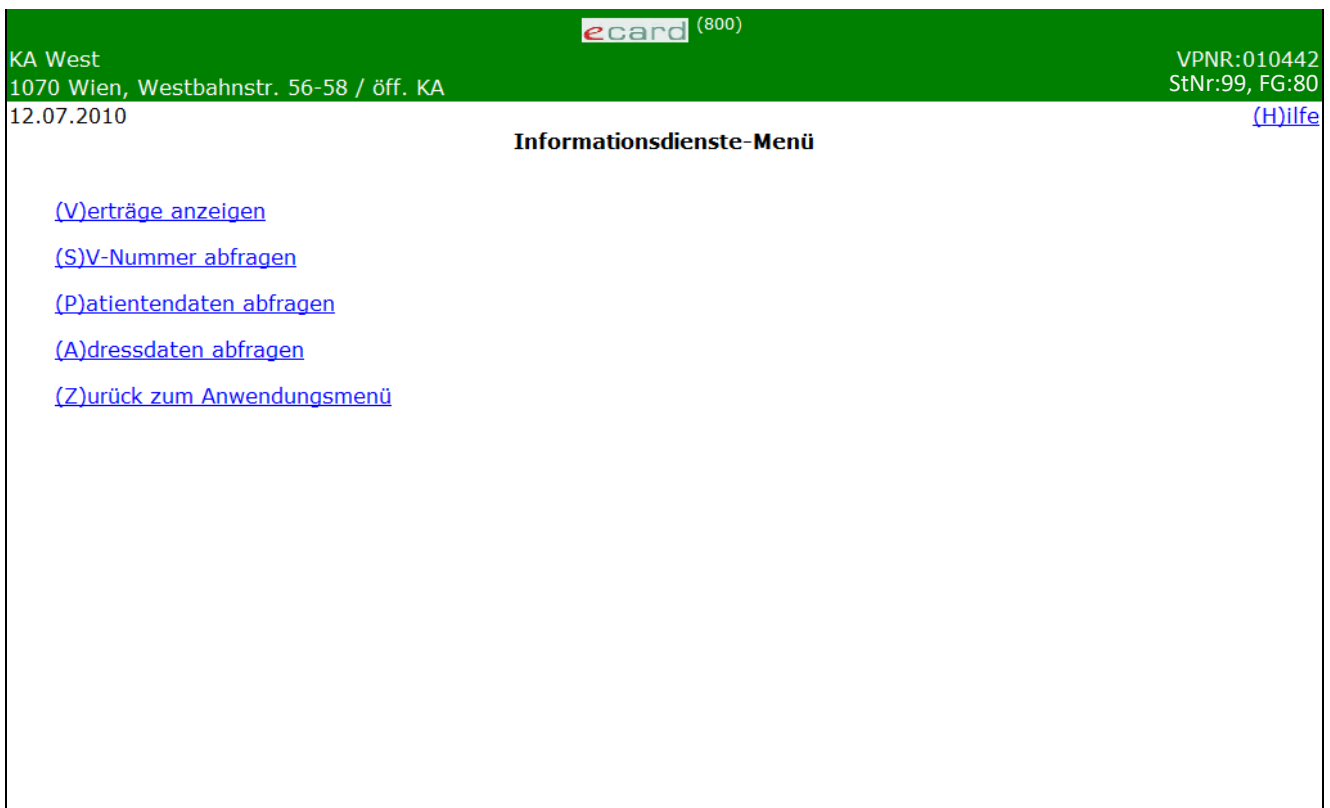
ecard (800)

KA West
1070 Wien, Westbahnstr. 56-58 / öff. KA

VPNR:010442
StNr:99, FG:80

12.07.2010

(H)ilfe

Informationsdienste-Menü

(V)erträge anzeigen

(S)V-Nummer abfragen

(P)atientendaten abfragen

(A)dressdaten abfragen

(Z)urück zum Anwendungsmenü